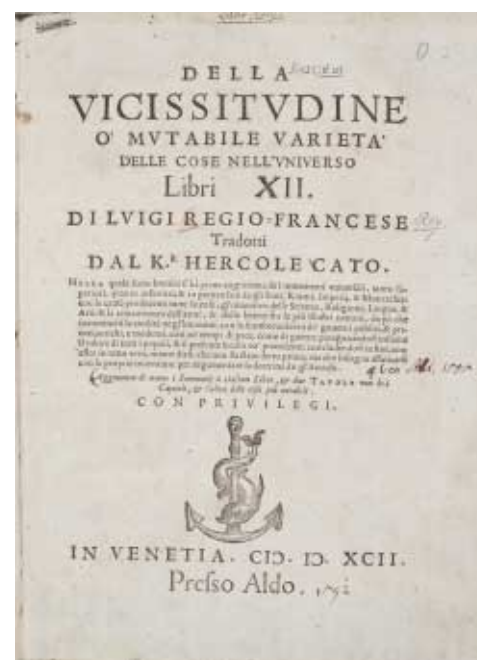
DELLA
VICISSITVDINE
O' MVTABILE VARIETA'
DELLE COSE NELL'VNIVERSO
Libri XII.
DI LVGI REGIO-FRANCESE
Tradotti
DAL K.$^{r}$ HERCOLE CATO.

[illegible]

Aggiuntovi di nuovo i Sommarij à ciaschun Libro, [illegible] Tavola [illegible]

CON PRIVILEGI.

IN VENETIA. CIↃ. IↃ. XCII.
Presso Aldo. 1592